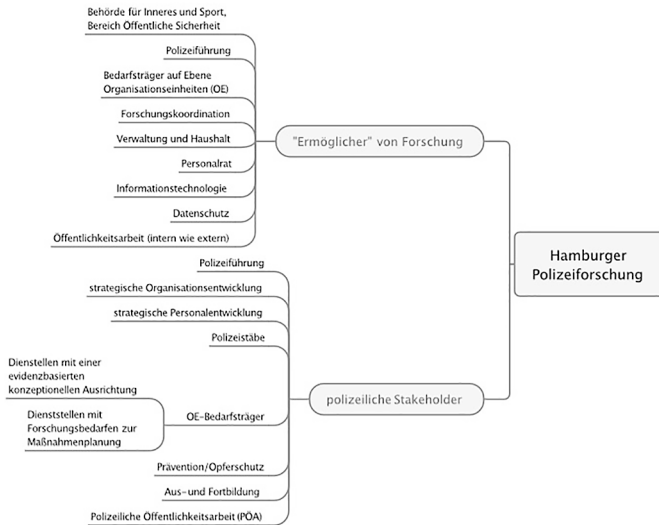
Hamburger Polizeiforschung

"Ermöglicher" von Forschung

Behörde für Inneres und Sport, Bereich Öffentliche Sicherheit

Polizeiführung

Bedarfsträger auf Ebene Organisationseinheiten (OE)

Forschungskoordination

Verwaltung und Haushalt

Personalrat

Informationstechnologie

Datenschutz

Öffentlichkeitsarbeit (intern wie extern)

polizeiliche Stakeholder

Polizeiführung

strategische Organisationsentwicklung

strategische Personalentwicklung

Polizeistäbe

OE-Bedarfsträger

Dienstellen mit einer evidenzbasierten konzeptionellen Ausrichtung

Dienststellen mit Forschungsbedarfen zur Maßnahmenplanung

Prävention/Opferschutz

Aus- und Fortbildung

Polizeiliche Öffentlichkeitsarbeit (PÖA)